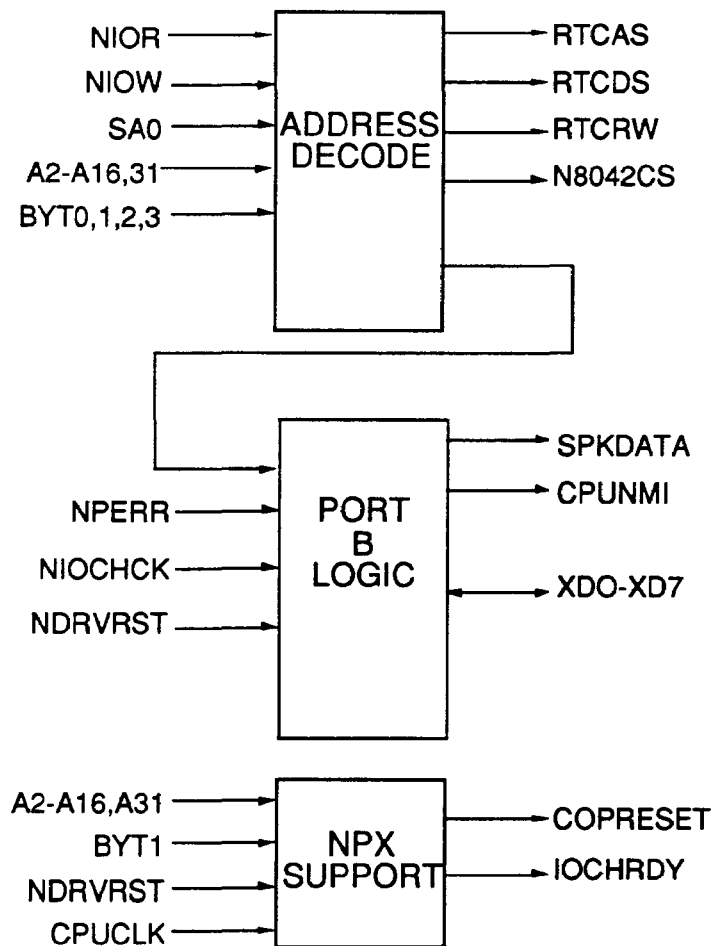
NIOR
NIOW
SA0
A2-A16,31
BYT0,1,2,3

ADDRESS DECODE

RTCAS
RTCDS
RTCRW
N8042CS

NPERR
NIOCHCK
NDRVRST

PORT B LOGIC

SPKDATA
CPUNMI
XDO-XD7

A2-A16,A31
BYT1
NDRVRST
CPUCLK

NPX SUPPORT

COPRESET
IOCHRDY